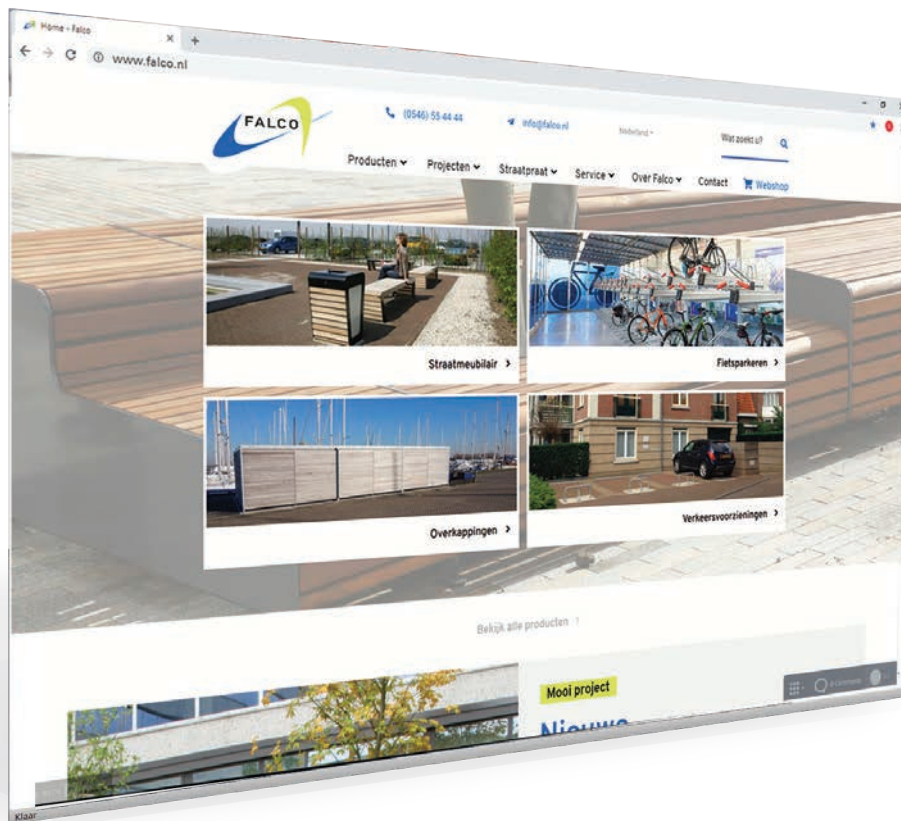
Home - Falco

www.falco.nl

FALCO

(0546) 55 44 44

info@falco.nl

Nederland

Wat zoekt u?

Producten
Projecten
Straatpraat
Service
Over Falco
Contact
Webshop

Straatmeubilair >

Fietsparkeren >

Overkappingen >

Verkeersvoorzieningen >

Bekijk alle producten >

Mooi project

Nieuwe

Klaar